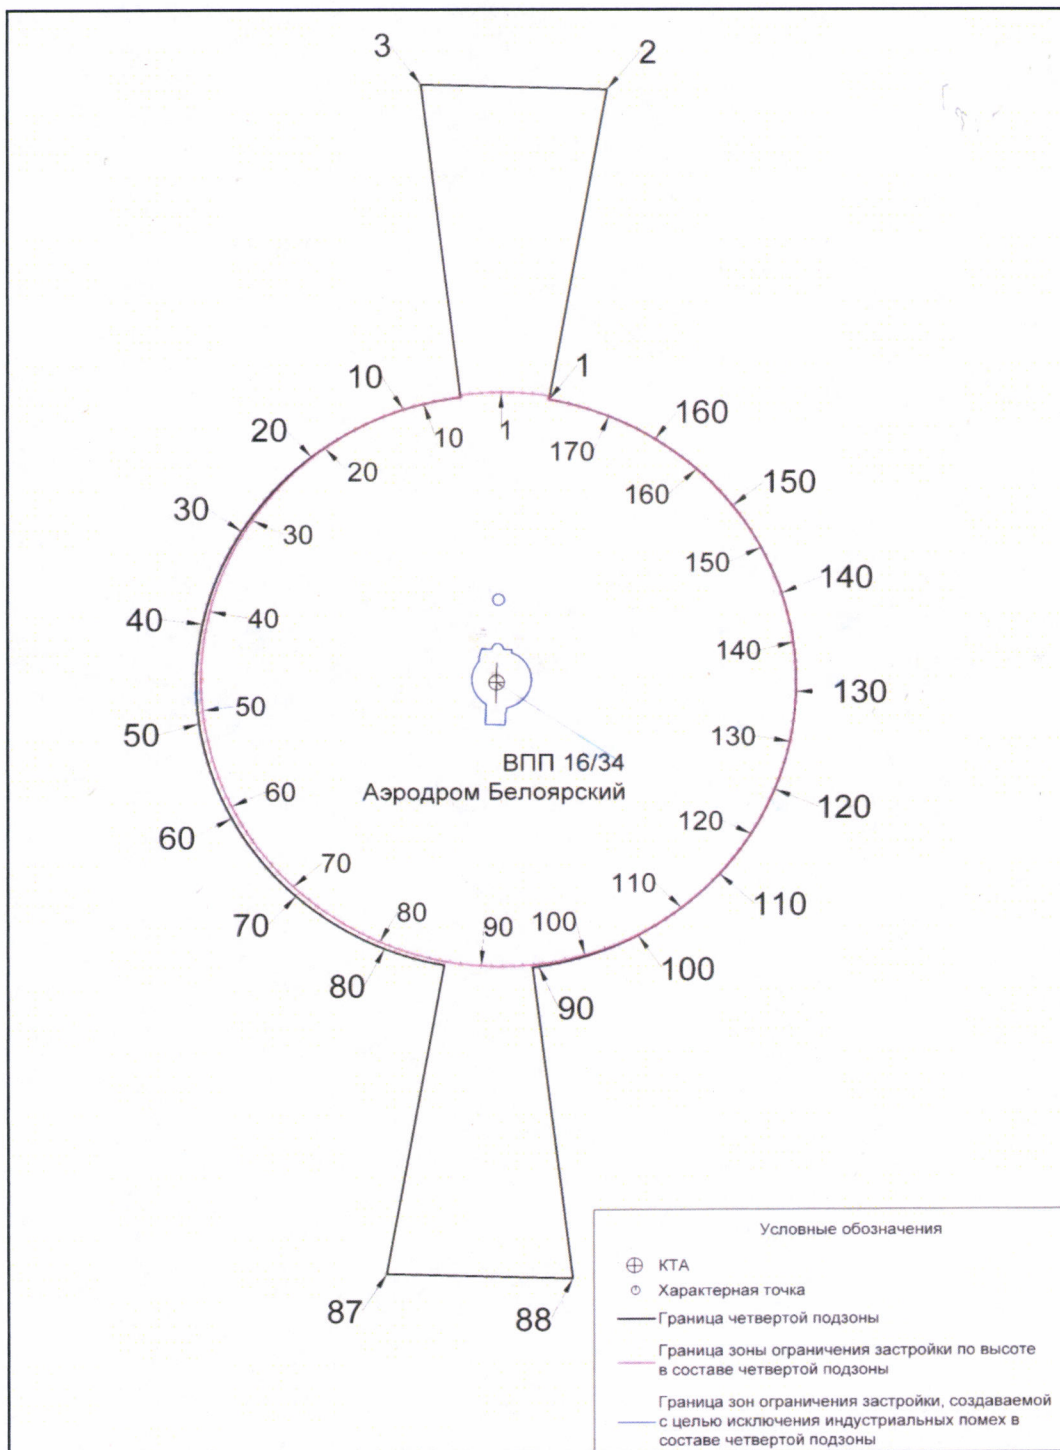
3
2
10
1
20
10
1
170
160
20
30
160
150
30
150
140
40
40
140
130
50
50
130
ВПП 16/34
Аэродром Белоярский
60
120
60
120
70
110
70
110
80
90
100
100
80
90
87
88

Условные обозначения
КТА
Характерная точка
Граница четвертой подзоны
Граница зоны ограничения застройки по высоте в составе четвертой подзоны
Граница зон ограничения застройки, создаваемой с целью исключения индустриальных помех в составе четвертой подзоны